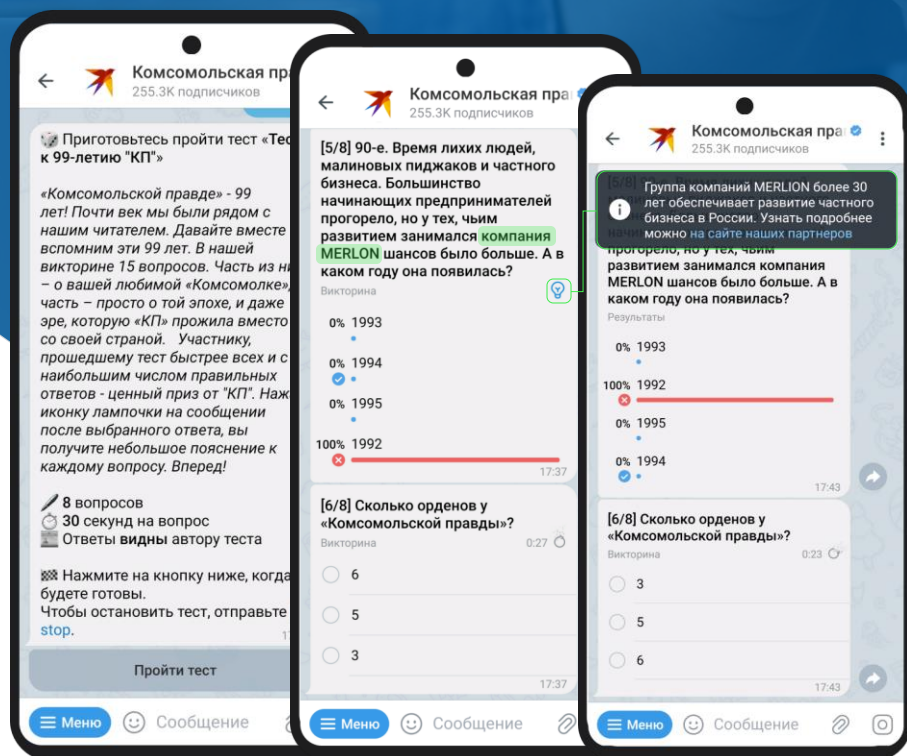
Комсомольская пра
255.3K подписчиков

🎲 Приготовьтесь пройти тест «Тес к 99-летию "КП"»

«Комсомольской правде» - 99 лет! Почти век мы были рядом с нашим читателем. Давайте вместе вспомним эти 99 лет. В нашей викторине 15 вопросов. Часть из ни – о вашей любимой «Комсомолке», часть – просто о той эпохе, и даже эре, которую «КП» прожила вместо со своей страной. Участнику, прошедшему тест быстрее всех и с наибольшим числом правильных ответов - ценный приз от "КП". Нажм иконку лампочки на сообщении после выбранного ответа, вы получите небольшое пояснение к каждому вопросу. Вперед!

🖊 8 вопросов
⏱ 30 секунд на вопрос
📰 Ответы видны автору теста

🏁 Нажмите на кнопку ниже, когда будете готовы.
Чтобы остановить тест, отправьте stop.

Пройти тест

Меню Сообщение

Комсомольская пра
255.3K подписчиков

[5/8] 90-е. Время лихих людей, малиновых пиджаков и частного бизнеса. Большинство начинающих предпринимателей прогорело, но у тех, чьим развитием занимался компания MERLON шансов было больше. А в каком году она появилась?
Викторина
0% 1993
0% 1994
0% 1995
100% 1992
17:37

[6/8] Сколько орденов у «Комсомольской правды»?
Викторина 0:27
6
5
3
17:37

Меню Сообщение

Комсомольская пра
255.3K подписчиков

Группа компаний MERLION более 30 лет обеспечивает развитие частного бизнеса в России. Узнать подробнее можно на сайте наших партнеров

прогорело, но у тех, чьим развитием занимался компания MERLON шансов было больше. А в каком году она появилась?
Результаты
0% 1993
100% 1992
0% 1995
0% 1994
17:43

[6/8] Сколько орденов у «Комсомольской правды»?
Викторина 0:23
3
5
6
17:43

Меню Сообщение